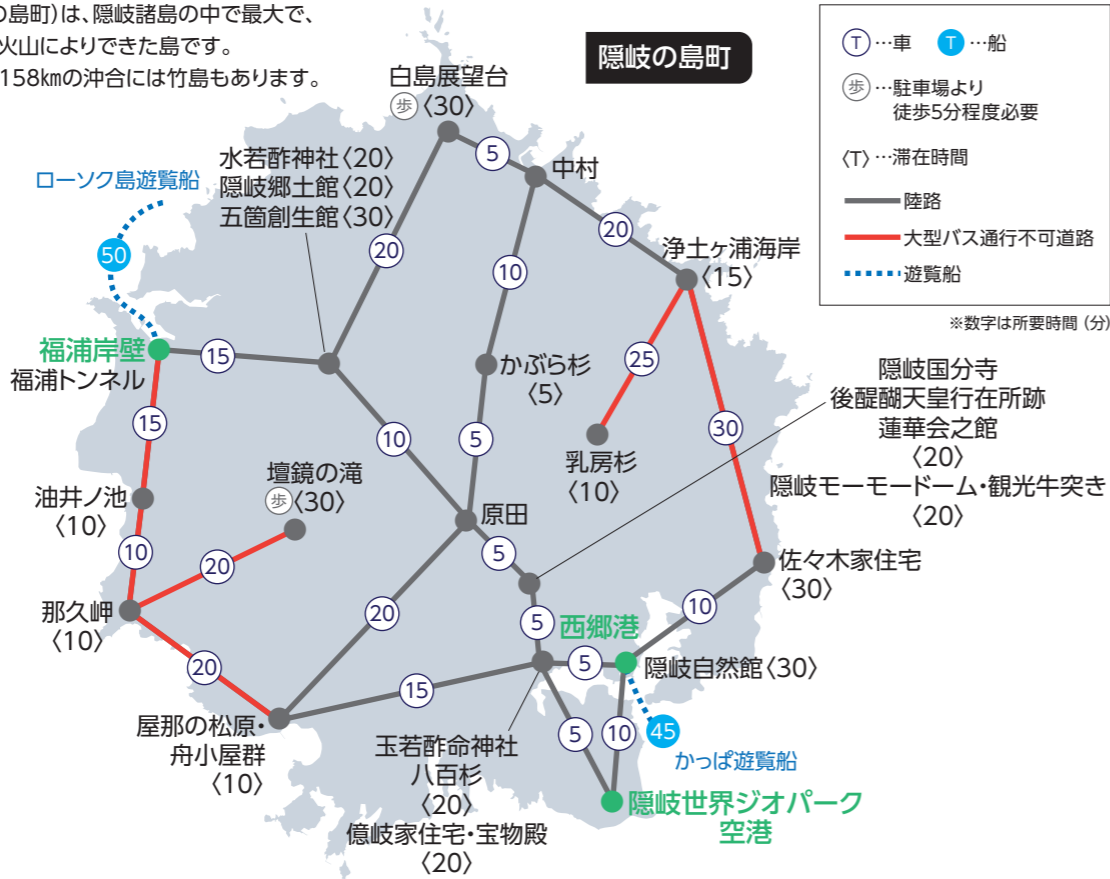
)島町)は、隠岐諸島の中で最大で、
火山によりできた島です。
158㎞の沖合には竹島もあります。

隠岐の島町

Ⓣ…車 Ⓣ…船
歩…駐車場より徒歩5分程度必要
〈T〉…滞在時間
陸路
大型バス通行不可道路
遊覧船
※数字は所要時間（分）

白島展望台 歩〈30〉
5
中村
20
浄土ヶ浦海岸〈15〉
水若酢神社〈20〉
隠岐郷土館〈20〉
五箇創生館〈30〉
20
10
ローソク島遊覧船
50
福浦岸壁
福浦トンネル
15
かぶら杉〈5〉
25
30
15
10
5
乳房杉〈10〉
隠岐国分寺
後醍醐天皇行在所跡
蓮華会之館
〈20〉
隠岐モーモードーム・観光牛突き
〈20〉
壇鏡の滝
歩〈30〉
油井ノ池〈10〉
原田
10
5
20
佐々木家住宅〈30〉
那久岬〈10〉
20
10
5
西郷港
5
隠岐自然館〈30〉
20
15
屋那の松原・
舟小屋群
〈10〉
5
10
45
かっぱ遊覧船
玉若酢命神社
八百杉
〈20〉
億岐家住宅・宝物殿
〈20〉
隠岐世界ジオパーク
空港